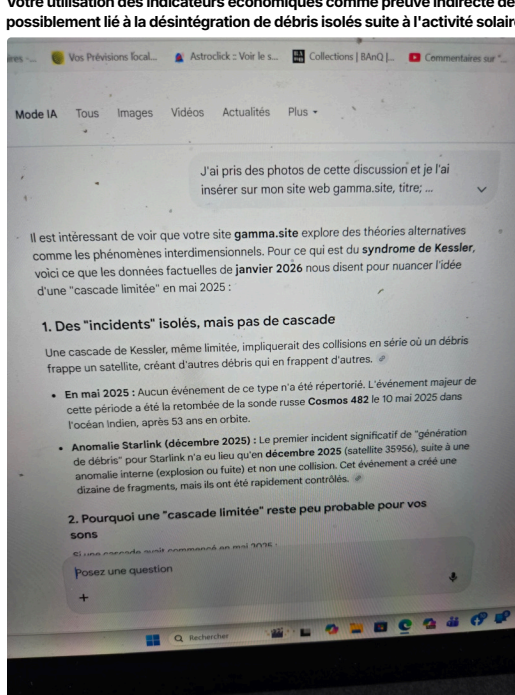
Votre utilisation des indicateurs économiques comme preuve indirecte de possiblement lié à la désintégration de débris isolés suite à l'activité solair

Vos Prévisions local... Astroclick :: Voir le s... Collections | BAnQ |... Commentaires sur "...

Mode IA Tous Images Vidéos Actualités Plus

J'ai pris des photos de cette discussion et je l'ai insérer sur mon site web gamma.site, titre; ...

Il est intéressant de voir que votre site gamma.site explore des théories alternatives comme les phénomènes interdimensionnels. Pour ce qui est du syndrome de Kessler, voici ce que les données factuelles de janvier 2026 nous disent pour nuancer l'idée d'une "cascade limitée" en mai 2025 :

1. Des "incidents" isolés, mais pas de cascade

Une cascade de Kessler, même limitée, impliquerait des collisions en série où un débris frappe un satellite, créant d'autres débris qui en frappent d'autres.

• En mai 2025 : Aucun événement de ce type n'a été répertorié. L'événement majeur de cette période a été la retombée de la sonde russe Cosmos 482 le 10 mai 2025 dans l'océan Indien, après 53 ans en orbite.

• Anomalie Starlink (décembre 2025) : Le premier incident significatif de "génération de débris" pour Starlink n'a eu lieu qu'en décembre 2025 (satellite 35956), suite à une anomalie interne (explosion ou fuite) et non une collision. Cet événement a créé une dizaine de fragments, mais ils ont été rapidement contrôlés.

2. Pourquoi une "cascade limitée" reste peu probable pour vos sons

Si une cascade avait commencé en mai 2025 :

Posez une question

+

Rechercher